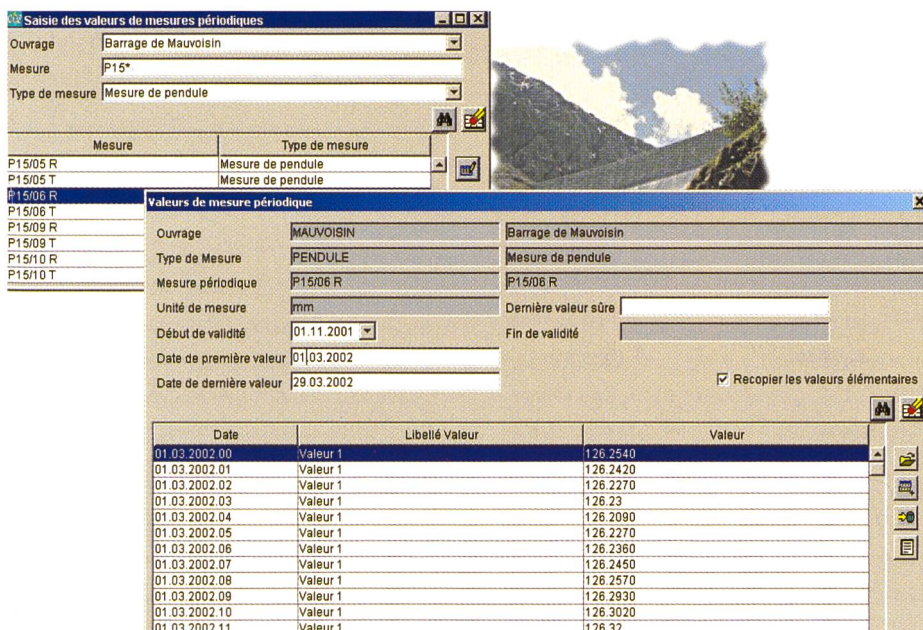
Saisie des valeurs de mesures périodiques

Ouvrage Barrage de Mauvoisin
Mesure P15*
Type de mesure Mesure de pendule

| Mesure | Type de mesure |
|---|---|
| P15/05 R | Mesure de pendule |
| P15/05 T | Mesure de pendule |
| P15/06 R | |
| P15/06 T | |
| P15/09 R | |
| P15/09 T | |
| P15/10 R | |
| P15/10 T | |

Valeurs de mesure périodique

Ouvrage MAUVOISIN Barrage de Mauvoisin
Type de Mesure PENDULE Mesure de pendule
Mesure périodique P15/06 R P15/06 R
Unité de mesure mm Dernière valeur sûre
Début de validité 01.11.2001 Fin de validité
Date de première valeur 01.03.2002
Date de dernière valeur 29.03.2002
Recopier les valeurs élémentaires

| Date | Libellé Valeur | Valeur |
|---|---|---|
| 01.03.2002.00 | Valeur 1 | 126.2540 |
| 01.03.2002.01 | Valeur 1 | 126.2420 |
| 01.03.2002.02 | Valeur 1 | 126.2270 |
| 01.03.2002.03 | Valeur 1 | 126.23 |
| 01.03.2002.04 | Valeur 1 | 126.2090 |
| 01.03.2002.05 | Valeur 1 | 126.2270 |
| 01.03.2002.06 | Valeur 1 | 126.2360 |
| 01.03.2002.07 | Valeur 1 | 126.2450 |
| 01.03.2002.08 | Valeur 1 | 126.2570 |
| 01.03.2002.09 | Valeur 1 | 126.2930 |
| 01.03.2002.10 | Valeur 1 | 126.3020 |
| 01.03.2002.11 | Valeur 1 | 126.32 |